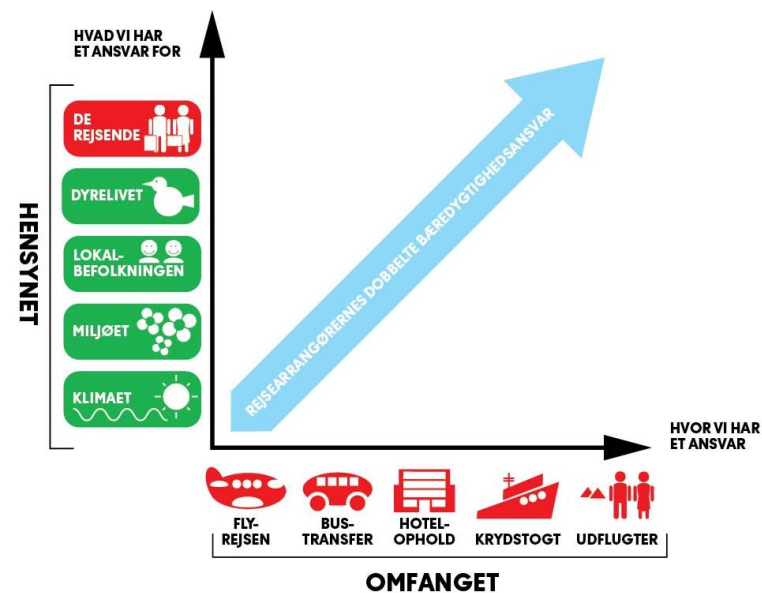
HVAD VI HAR ET ANSVAR FOR

HENSYNET

DE REJSENDE

DYRELIVET

LOKALBEFOLKNINGEN

MILJØET

KLIMAET

REJSEARRANGØRERNES DOBBELTE BÆREDYGTIGHEDSANSVAR

HVOR VI HAR ET ANSVAR

FLY-REJSEN

BUS-TRANSFER

HOTEL-OPHOLD

KRYDSTOGT

UDFLUGTER

OMFANGET